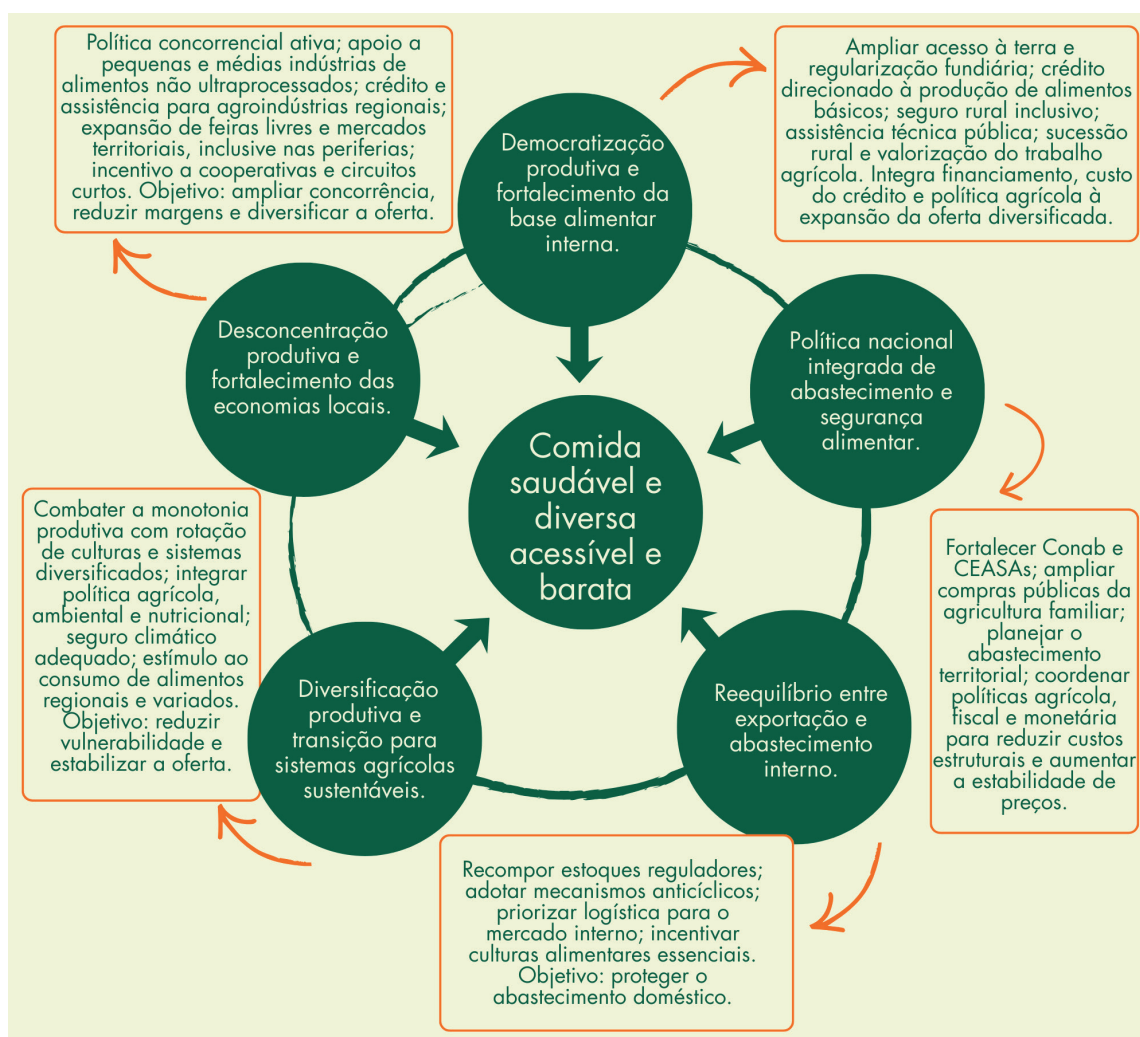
Política concorrencial ativa; apoio a pequenas e médias indústrias de alimentos não ultraprocessados; crédito e assistência para agroindústrias regionais; expansão de feiras livres e mercados territoriais, inclusive nas periferias; incentivo a cooperativas e circuitos curtos. Objetivo: ampliar concorrência, reduzir margens e diversificar a oferta.

Democratização produtiva e fortalecimento da base alimentar interna.

Ampliar acesso à terra e regularização fundiária; crédito direcionado à produção de alimentos básicos; seguro rural inclusivo; assistência técnica pública; sucessão rural e valorização do trabalho agrícola. Integra financiamento, custo do crédito e política agrícola à expansão da oferta diversificada.

Desconcentração produtiva e fortalecimento das economias locais.

Política nacional integrada de abastecimento e segurança alimentar.

Comida saudável e diversa acessível e barata

Combater a monotonia produtiva com rotação de culturas e sistemas diversificados; integrar política agrícola, ambiental e nutricional; seguro climático adequado; estímulo ao consumo de alimentos regionais e variados. Objetivo: reduzir vulnerabilidade e estabilizar a oferta.

Fortalecer Conab e CEASAs; ampliar compras públicas da agricultura familiar; planejar o abastecimento territorial; coordenar políticas agrícola, fiscal e monetária para reduzir custos estruturais e aumentar a estabilidade de preços.

Diversificação produtiva e transição para sistemas agrícolas sustentáveis.

Reequilíbrio entre exportação e abastecimento interno.

Recompor estoques reguladores; adotar mecanismos anticíclicos; priorizar logística para o mercado interno; incentivar culturas alimentares essenciais. Objetivo: proteger o abastecimento doméstico.